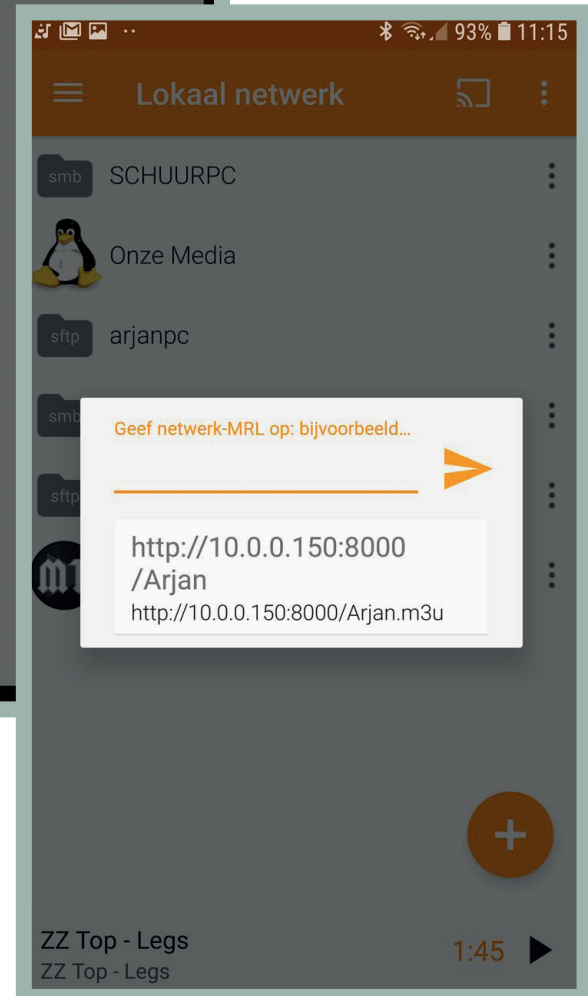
93% 11:15

Lokaal netwerk

smb SCHUURPC

Onze Media

sftp arjanpc

smb

sftp

Geef netwerk-MRL op: bijvoorbeeld...

http://10.0.0.150:8000/Arjan
http://10.0.0.150:8000/Arjan.m3u

ZZ Top - Legs
ZZ Top - Legs
1:45